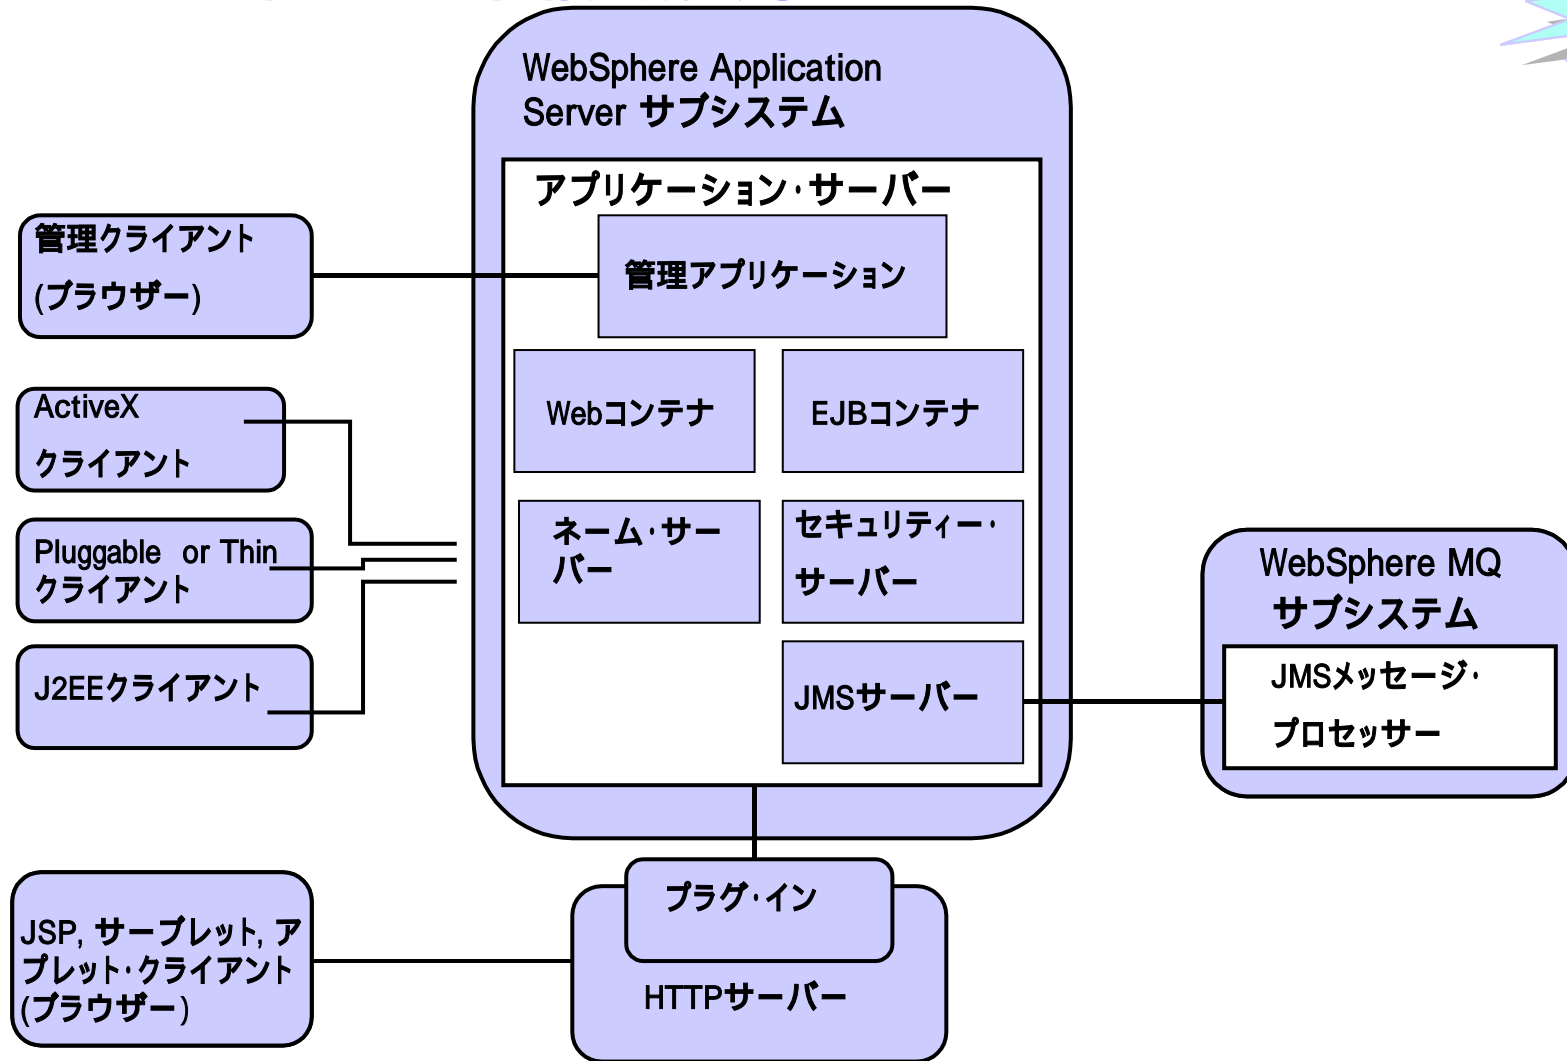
WebSphere Application Server サブシステム

アプリケーション・サーバー

管理アプリケーション

Webコンテナ

EJBコンテナ

ネーム・サーバー

セキュリティー・サーバー

JMSサーバー

管理クライアント (ブラウザー)

ActiveX クライアント

Pluggable or Thin クライアント

J2EEクライアント

WebSphere MQ サブシステム

JMSメッセージ・プロセッサー

プラグ・イン

HTTPサーバー

JSP, サーブレット, アプレット・クライアント (ブラウザー)